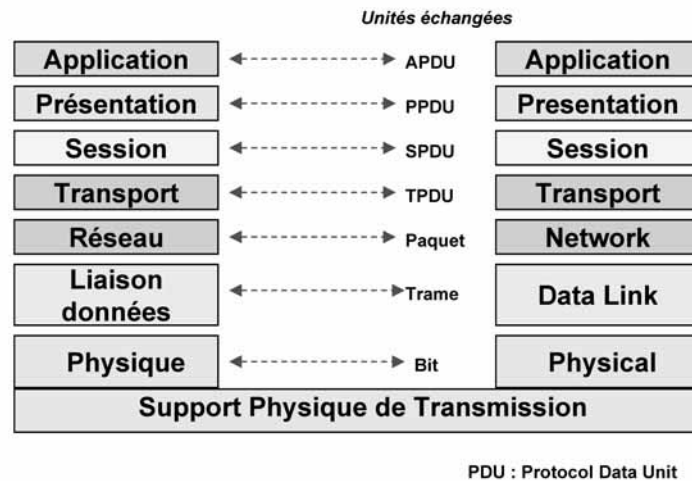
Unités échangées

| | | |
|---|---|---|
| Application | APDU | Application |
| Présentation | PPDU | Presentation |
| Session | SPDU | Session |
| Transport | TPDU | Transport |
| Réseau | Paquet | Network |
| Liaison données | Trame | Data Link |
| Physique | Bit | Physical |

Support Physique de Transmission

PDU : Protocol Data Unit